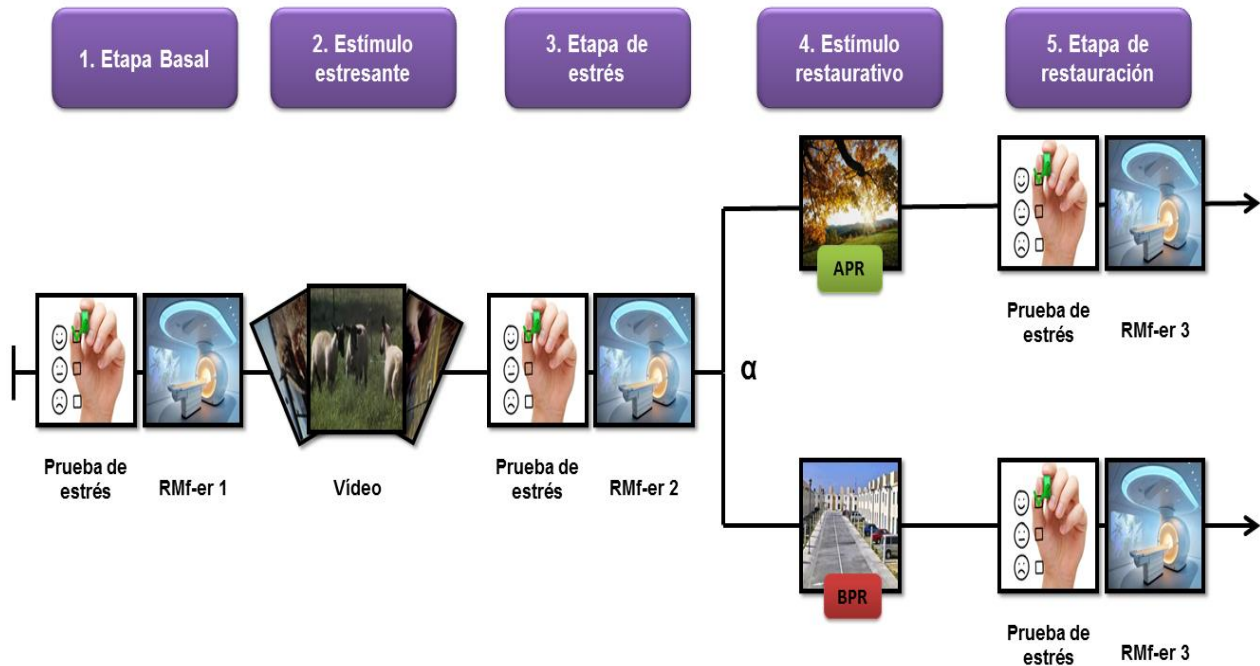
1. Etapa Basal

2. Estímulo estresante

3. Etapa de estrés

4. Estímulo restaurativo

5. Etapa de restauración

APR

Prueba de estrés

RMf-er 3

Prueba de estrés

RMf-er 1

Vídeo

Prueba de estrés

RMf-er 2

α

BPR

Prueba de estrés

RMf-er 3